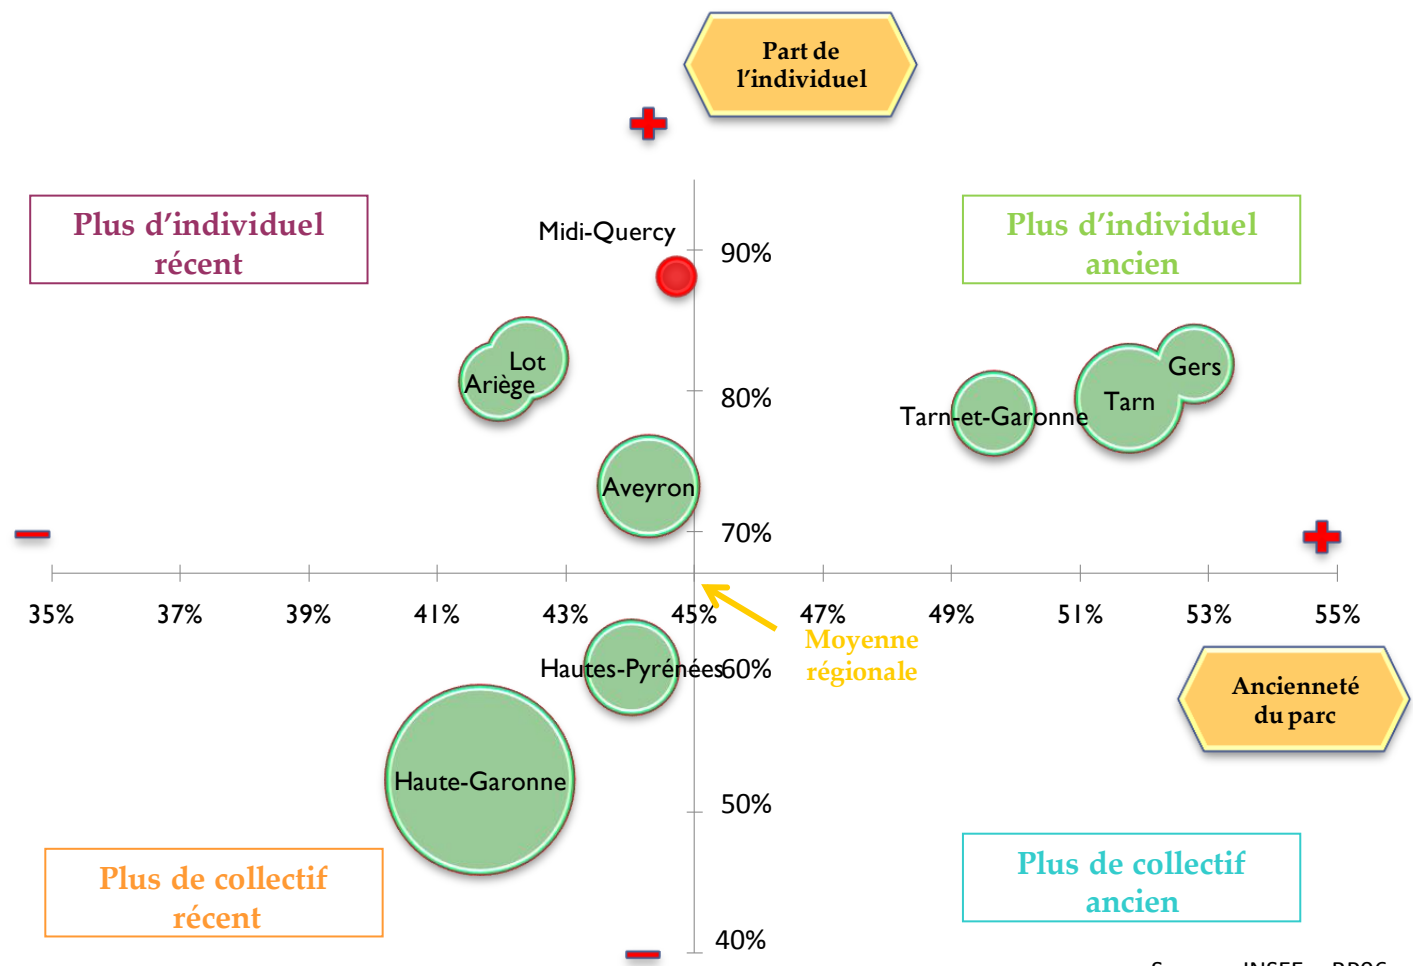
Part de l'individuel

Plus d'individuel récent

Plus d'individuel ancien

Midi-Quercy

90%

Lot
Ariège

80%

Tarn-et-Garonne

Tarn

Gers

Aveyron

70%

35%
37%
39%
41%
43%
45%
47%
49%
51%
53%
55%

Moyenne régionale

Hautes-Pyrénées

60%

Ancienneté du parc

Haute-Garonne

50%

Plus de collectif récent

Plus de collectif ancien

40%

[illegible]